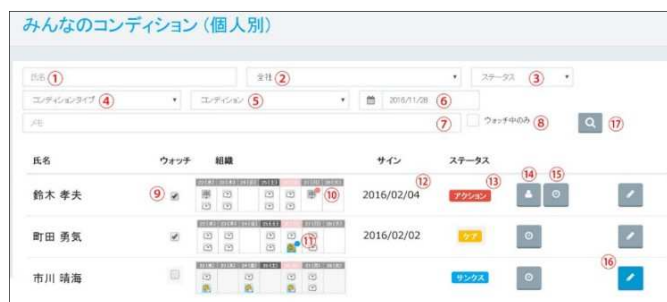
みんなのコンディション（個人別）

氏名 ①
全社 ②
ステータス ③
コンディションタイプ ④
コンディション ⑤
2016/11/28 ⑥
メモ ⑦
ウォッチ中のみ ⑧
⑰

| 氏名 | ウォッチ | 組織 | サイン | ステータス | | | |
|---|---|---|---|---|---|---|---|
| 鈴木 孝夫 | ⑨ | ⑩ | 2016/02/04 ⑫ | アクション ⑬ | ⑭ | ⑮ | |
| 町田 勇気 | | ⑪ | 2016/02/02 | ケア | | | |
| 市川 晴海 | | | | サンクス | | | ⑯ |